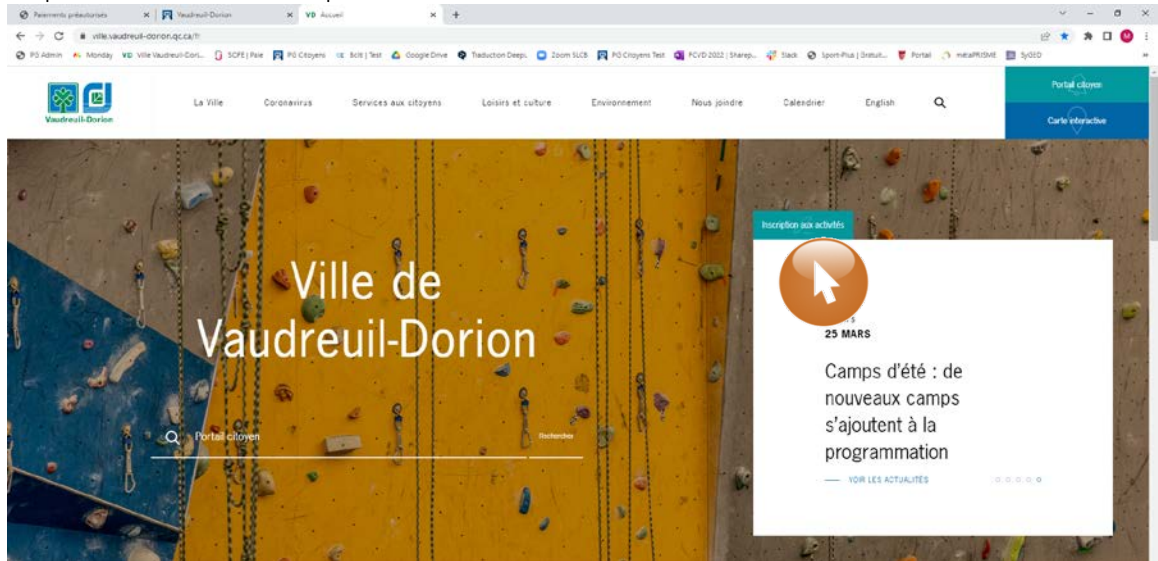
Paiements préautorisés | Vaudreuil-Dorion | VD Accueil

ville.vaudreuil-dorion.qc.ca/fr

PG Admin | Monday | Ville Vaudreuil-Dori... | SCFE | Paie | PG Citoyens | Ecit | Test | Google Drive | Traduction DeepL | Zoom SLCB | PG Citoyens Test | FCVD 2022 | Sharep... | Slack | Sport-Plus | Gratuit... | Portail | métaPRISME | SyGED

Vaudreuil-Dorion

La Ville | Coronavirus | Services aux citoyens | Loisirs et culture | Environnement | Nous joindre | Calendrier | English

Portail citoyen

Carte interactive

Ville de Vaudreuil-Dorion

Portail citoyen

Rechercher

Inscription aux activités

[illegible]S
25 MARS

Camps d'été : de nouveaux camps s'ajoutent à la programmation

VOIR LES ACTUALITÉS